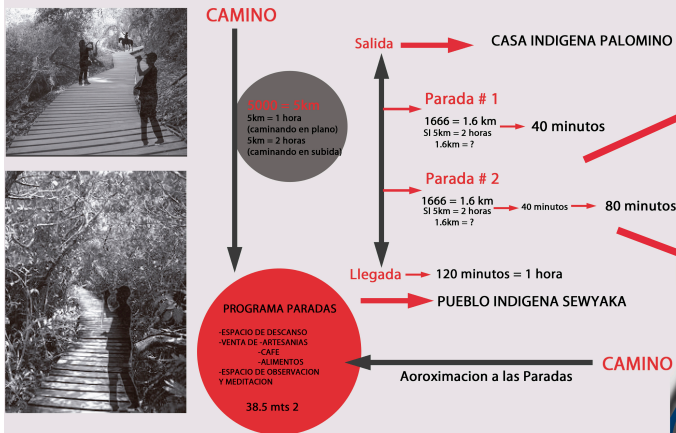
CAMINO

5000 = 5km
5km = 1 hora
(caminando en plano)
5km = 2 horas
(caminando en subida)

Salida

CASA INDIGENA PALOMINO

Parada # 1
1666 = 1.6 km
SI 5km = 2 horas
1.6km = ?

40 minutos

Parada # 2
1666 = 1.6 km
SI 5km = 2 horas
1.6km = ?

40 minutos

80 minutos

Llegada

120 minutos = 1 hora

PROGRAMA PARADAS
-ESPACIO DE DESCANSO
-VENTA DE -ARTESANIAS
-CAFE
-ALIMENTOS
-ESPACIO DE OBSERVACION Y MEDITACION
38.5 mts 2

PUEBLO INDIGENA SEWYAKA

CAMINO

Aoroximacion a las Paradas